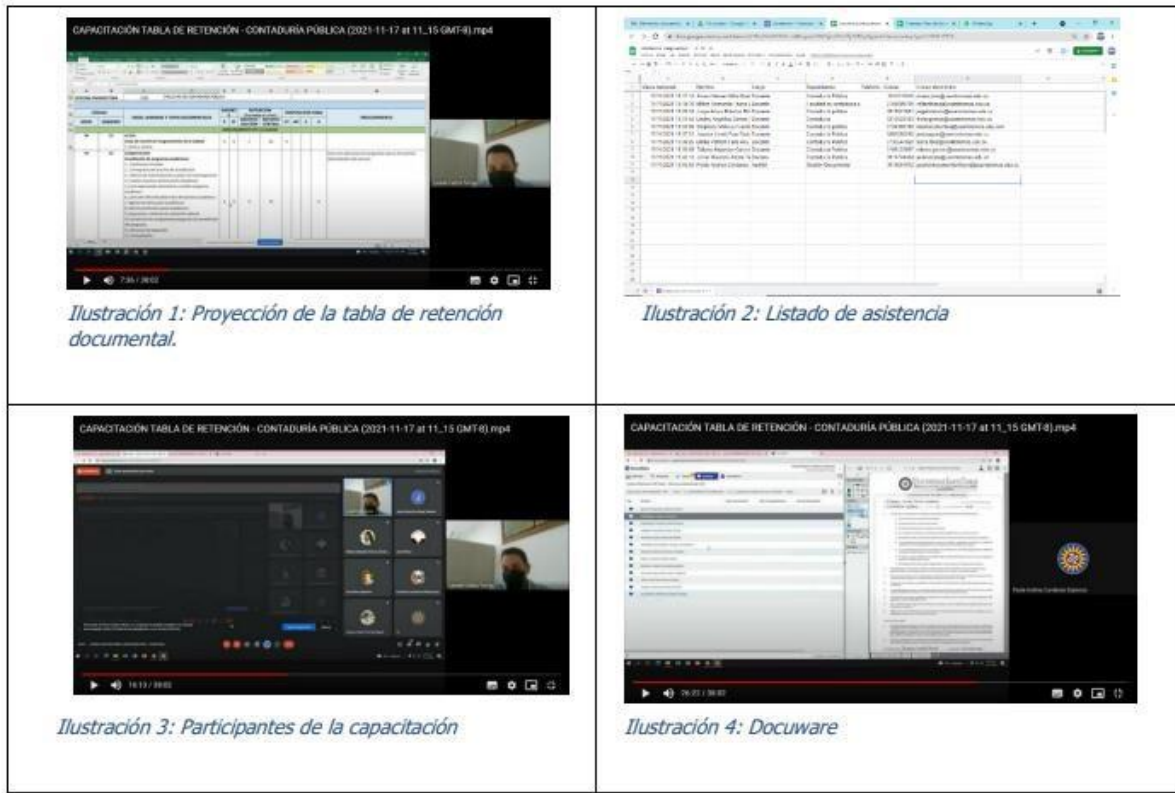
CAPACITACIÓN TABLA DE RETENCIÓN - CONTADURÍA PÚBLICA (2021-11-17 at 11_15 GMT-8).mp4

7:36 / 28:02

Ilustración 1: Proyección de la tabla de retención documental.

Ilustración 2: Listado de asistencia

CAPACITACIÓN TABLA DE RETENCIÓN - CONTADURÍA PÚBLICA (2021-11-17 at 11_15 GMT-8).mp4

16:13 / 28:02

Ilustración 3: Participantes de la capacitación

CAPACITACIÓN TABLA DE RETENCIÓN - CONTADURÍA PÚBLICA (2021-11-17 at 11_15 GMT-8).mp4

26:22 / 28:02

Ilustración 4: Docuware